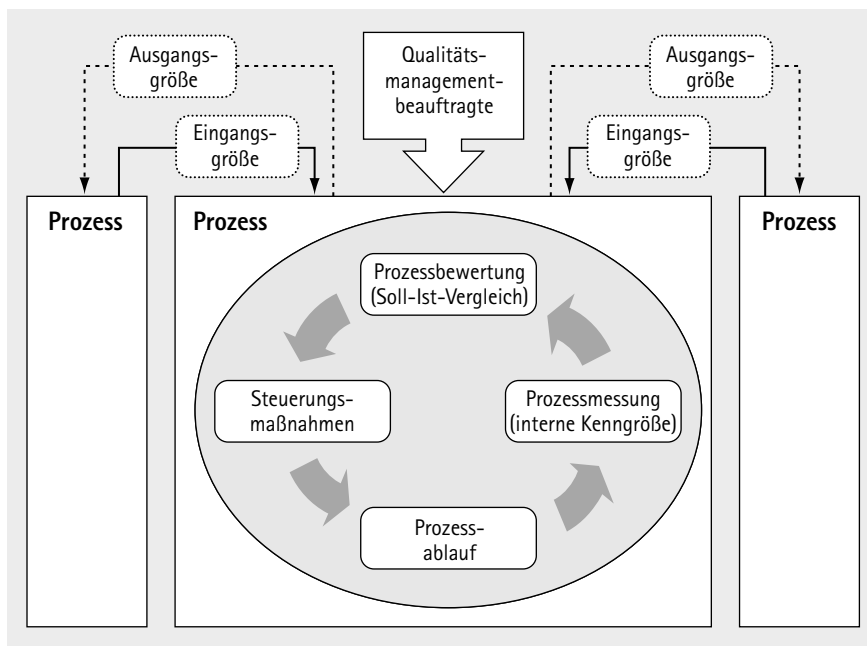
Ausgangsgröße

Eingangsgröße

Qualitätsmanagementbeauftragte

Ausgangsgröße

Eingangsgröße

Prozess

Prozess

Prozess

Prozessbewertung (Soll-Ist-Vergleich)

Steuerungsmaßnahmen

Prozessmessung (interne Kenngröße)

Prozessablauf